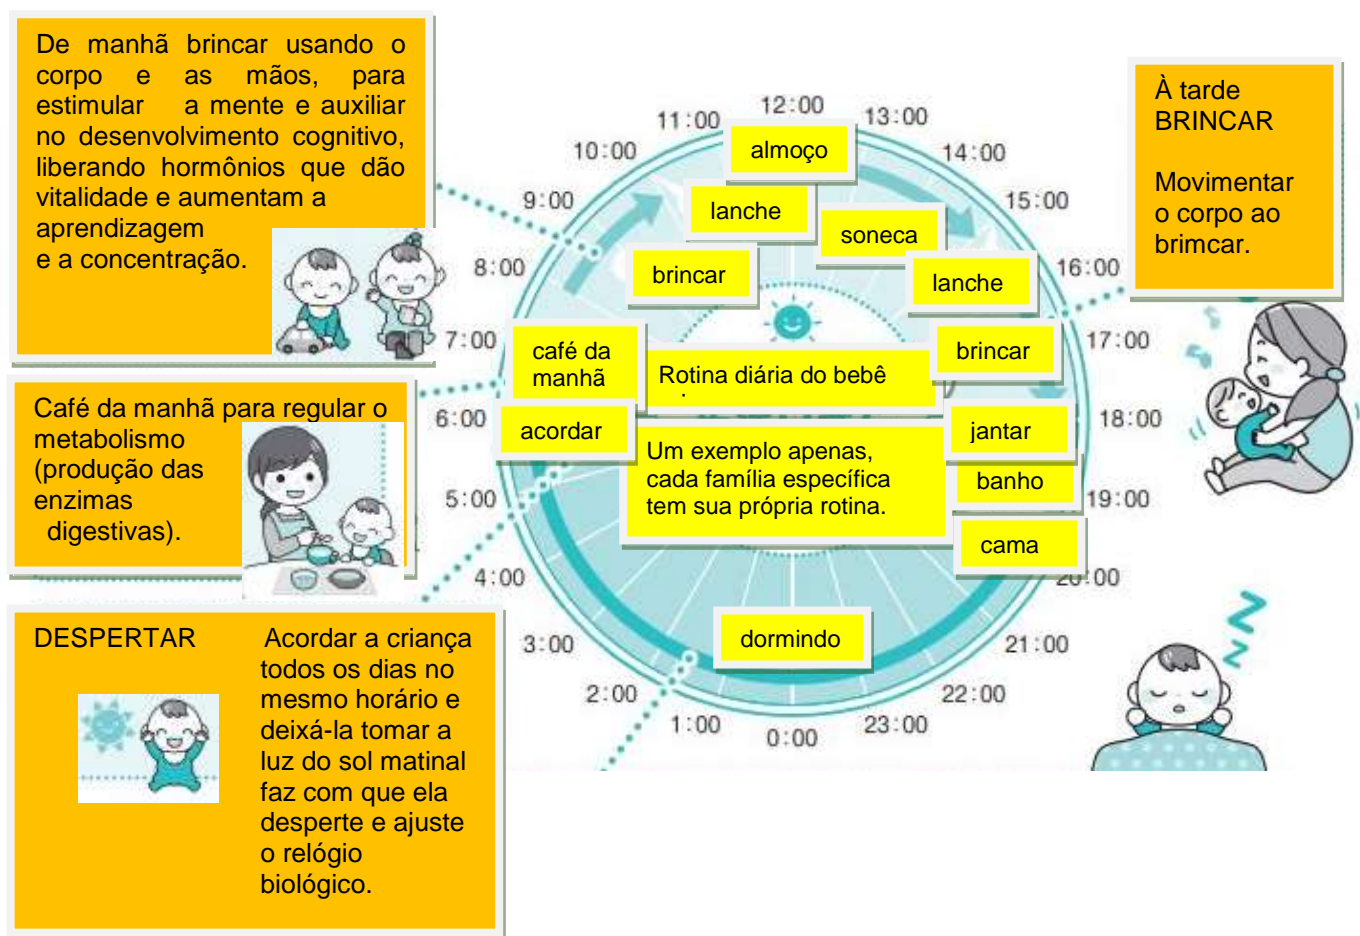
De manhã brincar usando o corpo e as mãos, para estimular a mente e auxiliar no desenvolvimento cognitivo, liberando hormônios que dão vitalidade e aumentam a aprendizagem
e a concentração.

Café da manhã para regular o metabolismo (produção das enzimas digestivas).

DESPERTAR

Acordar a criança todos os dias no mesmo horário e deixá-la tomar a luz do sol matinal faz com que ela desperte e ajuste o relógio biológico.

12:00
11:00
13:00
10:00
14:00
9:00
15:00
8:00
16:00
7:00
17:00
6:00
18:00
5:00
19:00
4:00
20:00
3:00
21:00
2:00
22:00
1:00
23:00
0:00

almoço
lanche
soneca
brincar
lanche
café da manhã
Rotina diária do bebê
brincar
acordar
jantar
Um exemplo apenas, cada família específica tem sua própria rotina.
banho
cama
dormindo

À tarde
BRINCAR

Movimentar o corpo ao brimcar.